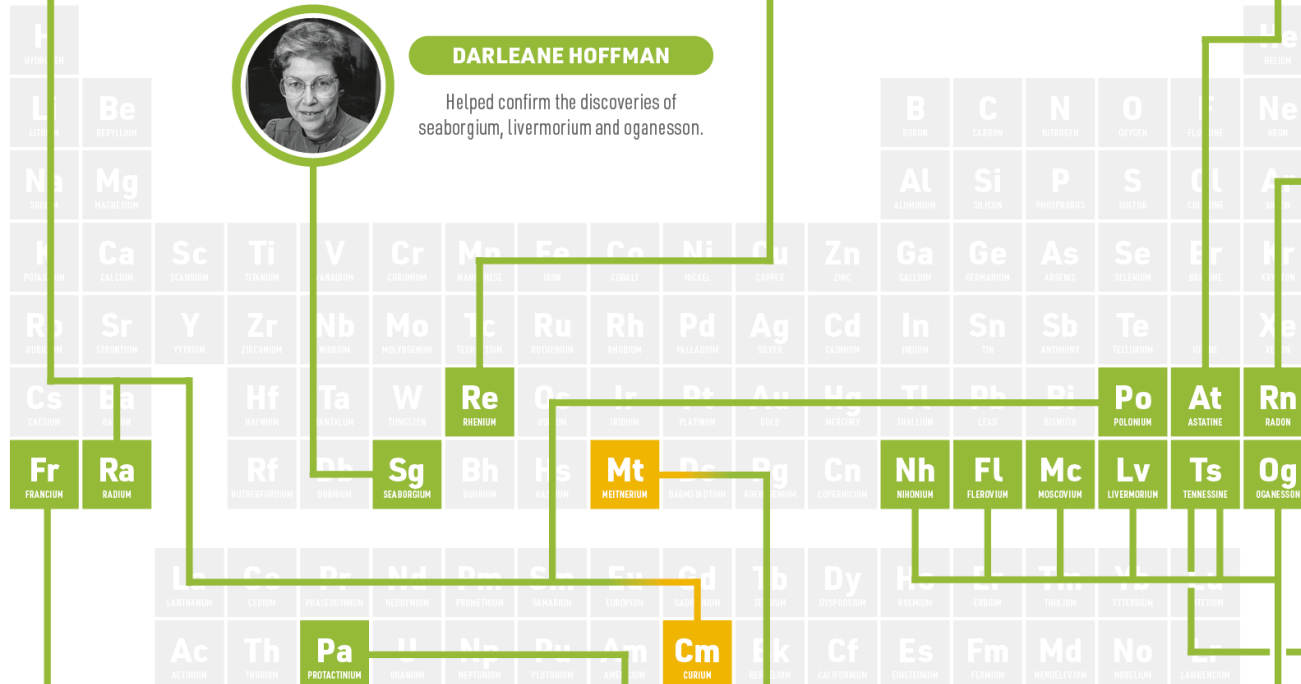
DARLEANE HOFFMAN

Helped confirm the discoveries of seaborgium, livermorium and oganesson.

H
HYDROGEN
He
HELIUM
Li
LITHIUM
Be
BERYLLIUM
B
BORON
C
CARBON
N
NITROGEN
O
OXYGEN
F
FLUORINE
Ne
NEON
Na
SODIUM
Mg
MAGNESIUM
Al
ALUMINIUM
Si
SILICON
P
PHOSPHORUS
S
SULFUR
Cl
CHLORINE
Ar
ARGON
K
POTASSIUM
Ca
CALCIUM
Sc
SCANDIUM
Ti
TITANIUM
V
VANADIUM
Cr
CHROMIUM
Mn
MANGANESE
Fe
IRON
Co
COBALT
Ni
NICKEL
Cu
COPPER
Zn
ZINC
Ga
GALLIUM
Ge
GERMANIUM
As
ARSENIC
Se
SELENIUM
Br
BROMINE
Kr
KRYPTON
Rb
RUBIDIUM
Sr
STRONTIUM
Y
YTTRIUM
Zr
ZIRCONIUM
Nb
NIOBIUM
Mo
MOLYBDENUM
Tc
TECHNETIUM
Ru
RUTHENIUM
Rh
RHODIUM
Pd
PALLADIUM
Ag
SILVER
Cd
CADMIUM
In
INDIUM
Sn
TIN
Sb
ANTIMONY
Te
TELLURIUM
I
IODINE
Xe
XENON
Cs
CAESIUM
Ba
BARIUM
Hf
HAFNIUM
Ta
TANTALUM
W
TUNGSTEN
Re
RHENIUM
Os
OSMIUM
Ir
IRIDIUM
Pt
PLATINUM
Au
GOLD
Hg
MERCURY
Tl
THALLIUM
Pb
LEAD
Bi
BISMUTH
Po
POLONIUM
At
ASTATINE
Rn
RADON
Fr
FRANCIUM
Ra
RADIUM
Rf
RUTHERFORDIUM
Db
DUBNIUM
Sg
SEABORGIUM
Bh
BOHRIUM
Hs
HASSIUM
Mt
MEITNERIUM
Ds
DARMSTADTIUM
Rg
ROENTGENIUM
Cn
COPERNICIUM
Nh
NIHONIUM
Fl
FLEROVIUM
Mc
MOSCOVIUM
Lv
LIVERMORIUM
Ts
TENNESSINE
Og
OGANESSON
La
LANTHANUM
Ce
CERIUM
Pr
PRASEODYMIUM
Nd
NEODYMIUM
Pm
PROMETHIUM
Sm
SAMARIUM
Eu
EUROPIUM
Gd
GADOLINIUM
Tb
TERBIUM
Dy
DYSPROSIUM
Ho
HOLMIUM
Er
ERBIUM
Tm
THULIUM
Yb
YTTERBIUM
Lu
LUTETIUM
Ac
ACTINIUM
Th
THORIUM
Pa
PROTACTINIUM
U
URANIUM
Np
NEPTUNIUM
Pu
PLUTONIUM
Am
AMERICIUM
Cm
CURIUM
Bk
BERKELIUM
Cf
CALIFORNIUM
Es
EINSTEINIUM
Fm
FERMIUM
Md
MENDELEVIUM
No
NOBELIUM
Lr
LAWRENCIUM